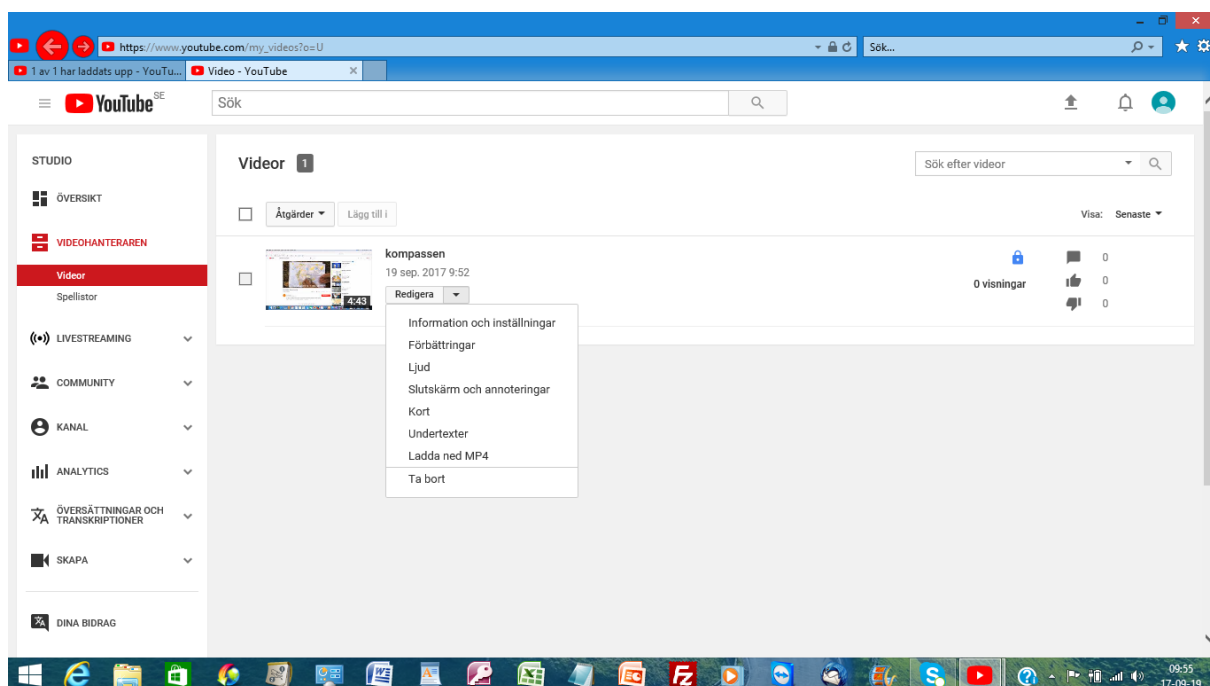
https://www.youtube.com/my_videos?o=U

Sök...

1 av 1 har laddats upp - YouTu...

Video - YouTube

YouTube SE

Sök

STUDIO

ÖVERSIKT

VIDEOHANTERAREN

Videor

Spellistor

LIVESTREAMING

COMMUNITY

KANAL

ANALYTICS

ÖVERSÄTTNINGAR OCH TRANSKRIPTIONER

SKAPA

DINA BIDRAG

Videor 1

Sök efter videor

Åtgärder

Lägg till i

Visa: Senaste

kompassen

19 sep. 2017 9:52

4:43

Redigera

0 visningar

0

0

0

Information och inställningar

Förbättringar

Ljud

Slutskärm och annoteringar

Kort

Undertexter

Ladda ned MP4

Ta bort

09:55

17-09-19